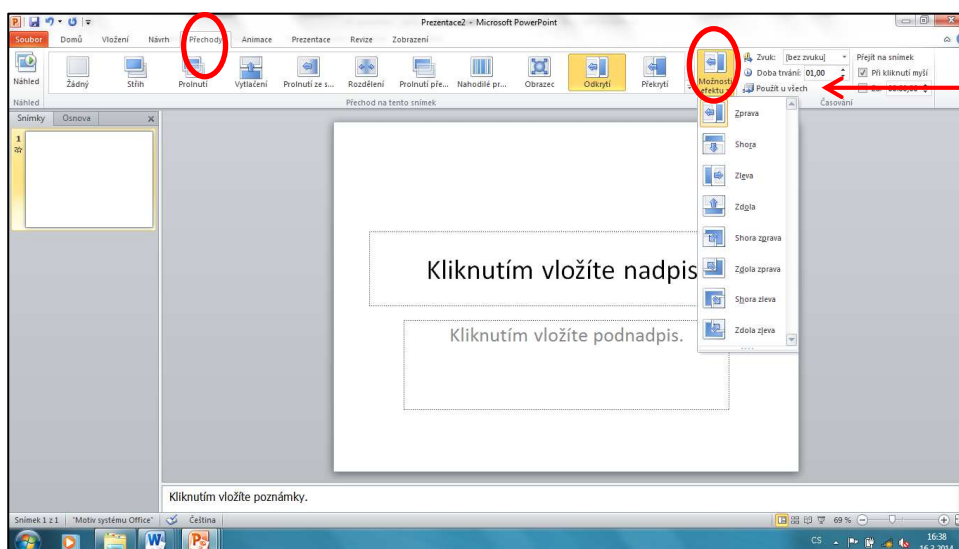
Prezentace2 - Microsoft PowerPoint

Soubor Domů Vložení Návrh Přechody Animace Prezentace Revize Zobrazení

Náhled Žádný Střih Prolnutí Vytlačení Prolnutí ze s... Rozdělení Prolnutí pře... Nahodilé pr... Obrazec Odkrytí Překrytí Možnosti efektu

Zvuk: [bez zvuku] Doba trvání: 01,00 Použít u všech

Přejít na snímek Při kliknutí myší Za: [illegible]

Náhled Přechod na tento snímek Časování

Snímky Osnova

1

Zprava
Shora
Zleva
Zdola
Shora zprava
Zdola zprava
Shora zleva
Zdola zleva

Kliknutím vložíte nadpis

Kliknutím vložíte podnadpis.

Kliknutím vložíte poznámky.

Snímek 1 z 1 "Motiv systému Office" Čeština 69 %

CS 16:38